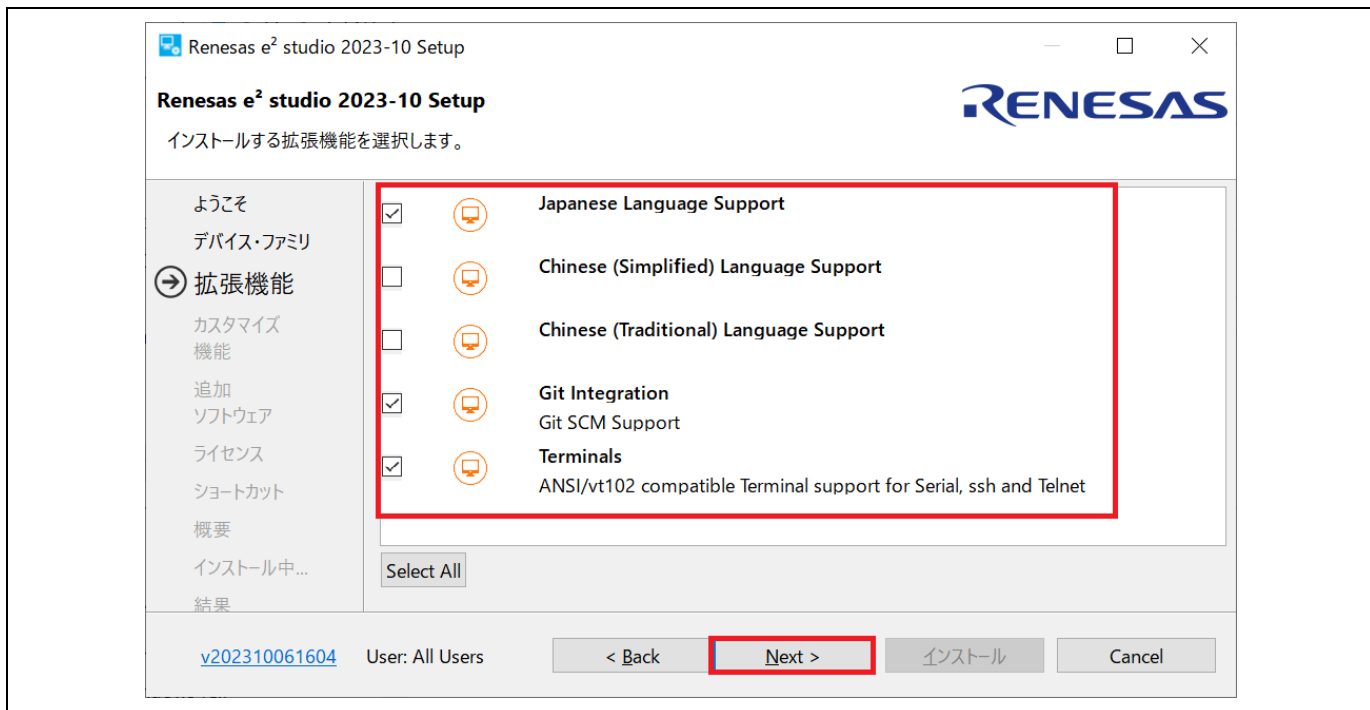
Renesas e² studio 2023-10 Setup

Renesas e² studio 2023-10 Setup

RENESAS

インストールする拡張機能を選択します。

ようこそ
デバイス・ファミリ
拡張機能
カスタマイズ機能
追加ソフトウェア
ライセンス
ショートカット
概要
インストール中...
結果

Japanese Language Support

Chinese (Simplified) Language Support

Chinese (Traditional) Language Support

Git Integration
Git SCM Support

Terminals
ANSI/vt102 compatible Terminal support for Serial, ssh and Telnet

Select All

v202310061604 User: All Users

< Back Next > インストール Cancel